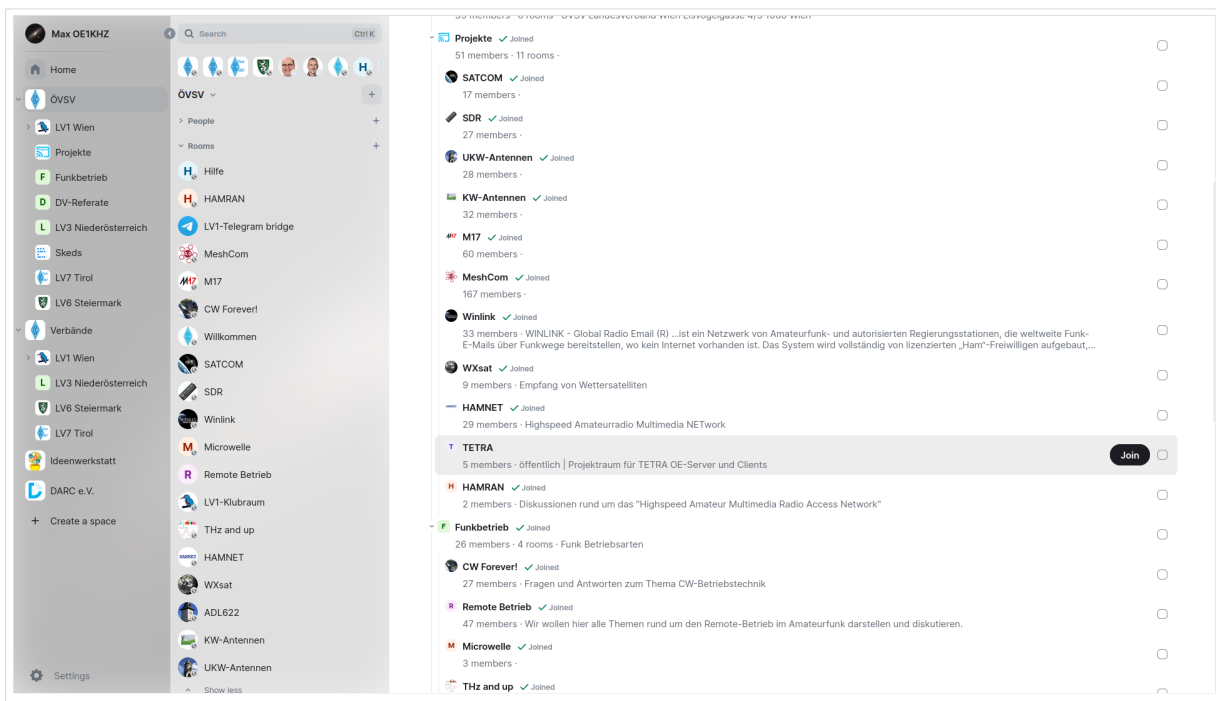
Max OE1KHZ

Home
ÖVSV
LV1 Wien
Projekte
Funkbetrieb
DV-Referate
LV3 Niederösterreich
Skeds
LV7 Tirol
LV6 Steiermark
Verbände
LV1 Wien
LV3 Niederösterreich
LV6 Steiermark
LV7 Tirol
Ideenwerkstatt
DARC e.V.
+ Create a space

Settings

Search Ctrl K

ÖVSV
People
Rooms
Hilfe
HAMRAN
LV1-Telegram bridge
MeshCom
M17
CW Forever!
Willkommen
SATCOM
SDR
Winlink
Microwelle
Remote Betrieb
LV1-Klubraum
THz and up
HAMNET
WXsat
ADL622
KW-Antennen
UKW-Antennen
Show less

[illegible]

Projekte ✓ Joined
51 members · 11 rooms ·

SATCOM ✓ Joined
17 members ·

SDR ✓ Joined
27 members ·

UKW-Antennen ✓ Joined
28 members ·

KW-Antennen ✓ Joined
32 members ·

M17 ✓ Joined
60 members ·

MeshCom ✓ Joined
167 members ·

Winlink ✓ Joined
33 members · WINLINK - Global Radio Email (R) ...ist ein Netzwerk von Amateurfunk- und autorisierten Regierungsstationen, die weltweite Funk-E-Mails über Funkwege bereitstellen, wo kein Internet vorhanden ist. Das System wird vollständig von lizenzierten „Ham"-Freiwilligen aufgebaut,...

WXsat ✓ Joined
9 members · Empfang von Wettersatelliten

HAMNET ✓ Joined
29 members · Highspeed Amateurradio Multimedia NETwork

TETRA
5 members · öffentlich | Projektraum für TETRA OE-Server und Clients
Join

HAMRAN ✓ Joined
2 members · Diskussionen rund um das "Highspeed Amateur Multimedia Radio Access Network"

Funkbetrieb ✓ Joined
26 members · 4 rooms · Funk Betriebsarten

CW Forever! ✓ Joined
27 members · Fragen und Antworten zum Thema CW-Betriebstechnik

Remote Betrieb ✓ Joined
47 members · Wir wollen hier alle Themen rund um den Remote-Betrieb im Amateurfunk darstellen und diskutieren.

Microwelle ✓ Joined
3 members ·

THz and up ✓ Joined